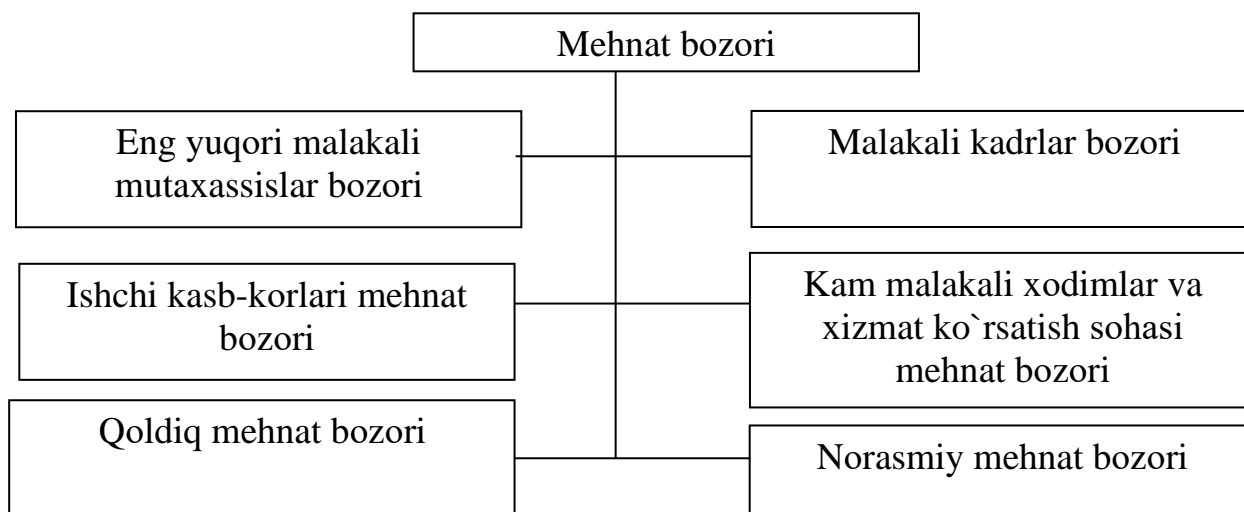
Mehnat bozori

Eng yuqori malakali mutaxassislar bozori

Malakali kadrlar bozori

Ishchi kasb-korlari mehnat bozori

Kam malakali xodimlar va xizmat ko`rsatish sohasi mehnat bozori

Qoldiq mehnat bozori

Norasmiy mehnat bozori